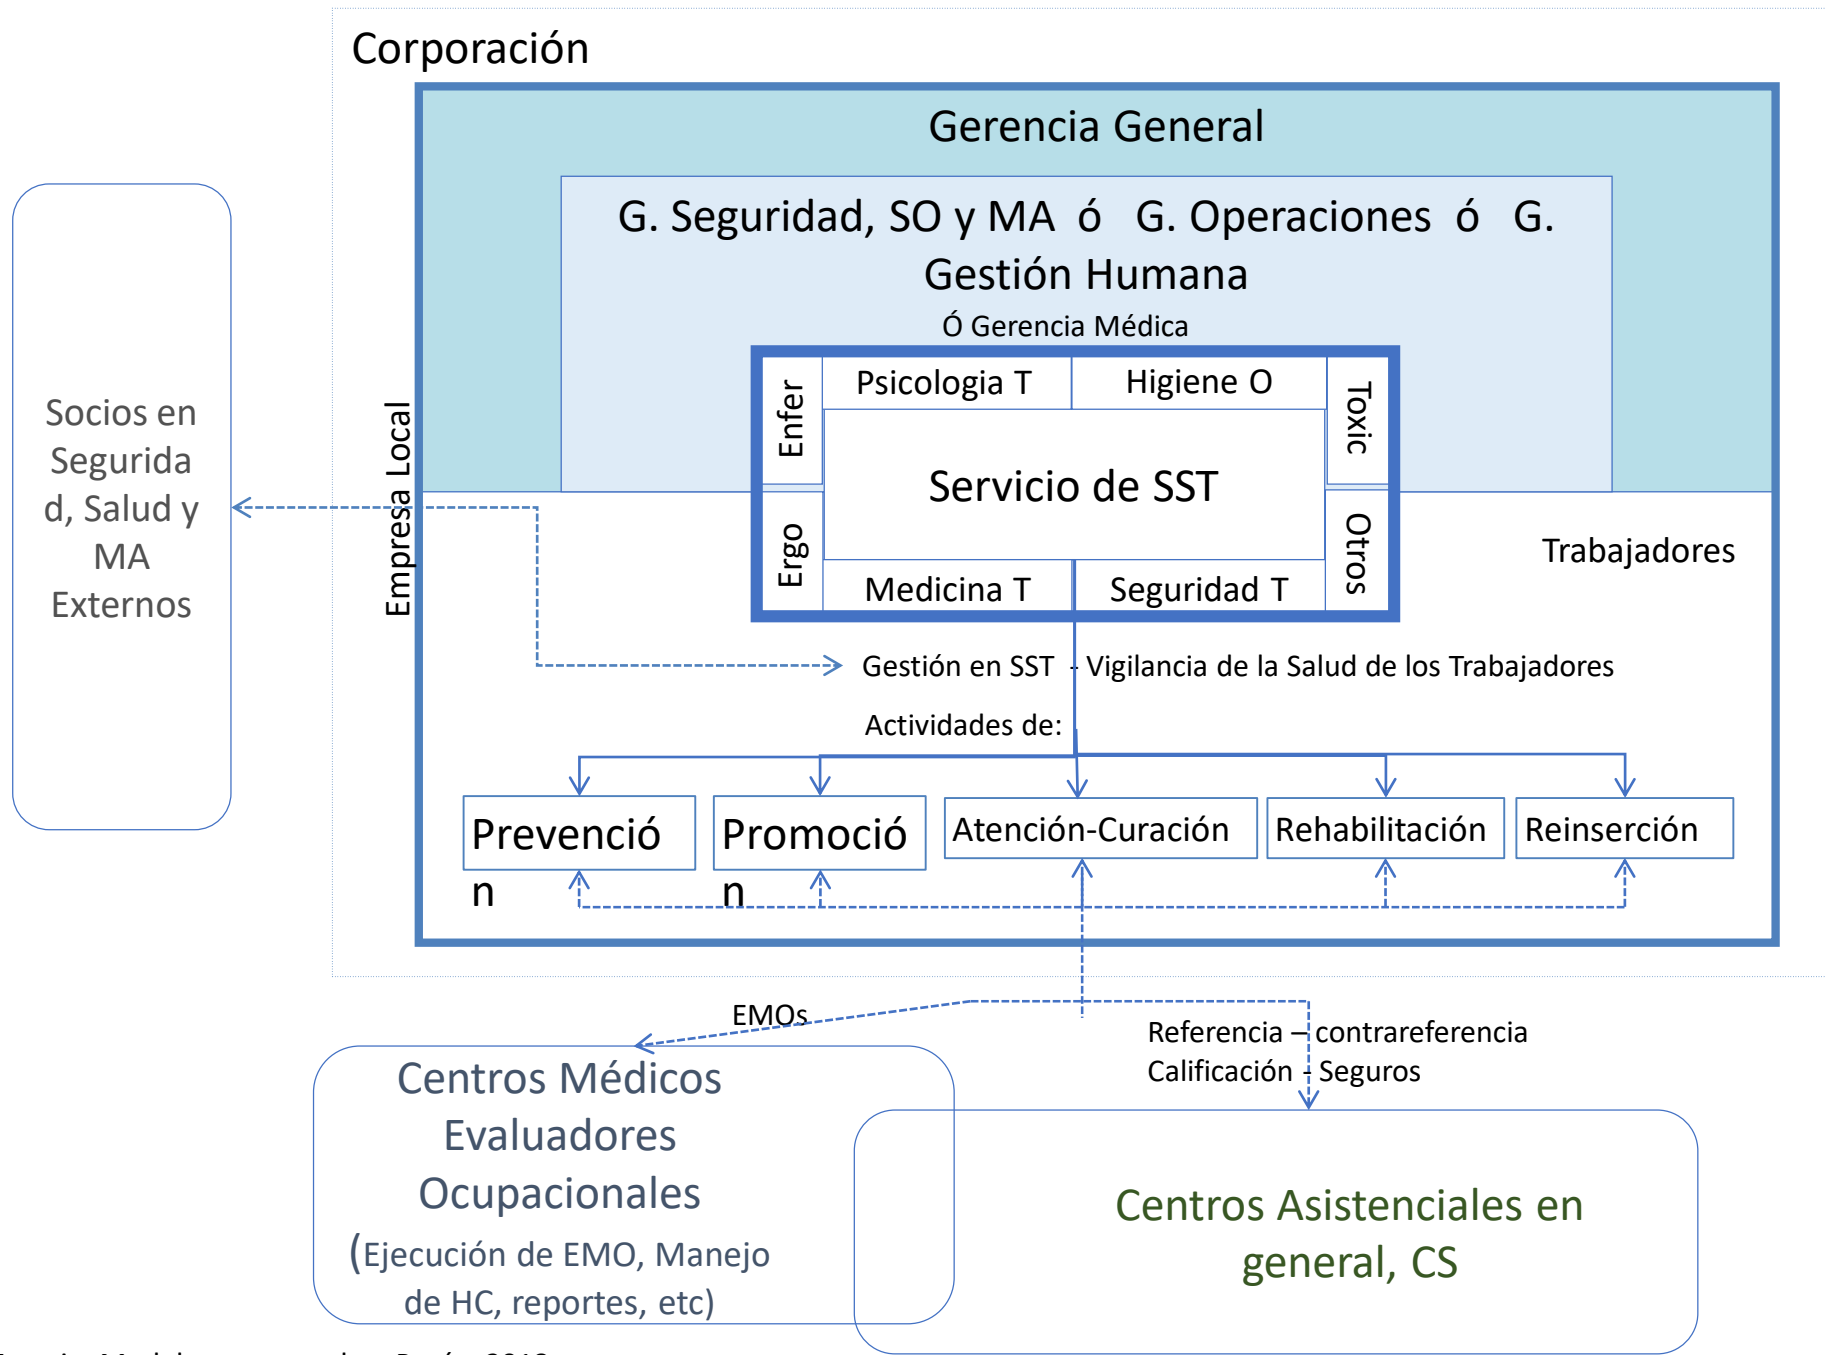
Corporación

Gerencia General

G. Seguridad, SO y MA ó G. Operaciones ó G. Gestión Humana

Ó Gerencia Médica

Enfer

Psicologia T

Higiene O

Toxic

Servicio de SST

Ergo

Medicina T

Seguridad T

Otros

Empresa Local

Trabajadores

Socios en Seguridad, Salud y MA Externos

Gestión en SST - Vigilancia de la Salud de los Trabajadores

Actividades de:

Prevención

Promoción

Atención-Curación

Rehabilitación

Reinserción

EMOs

Referencia – contrareferencia

Calificación - Seguros

Centros Médicos Evaluadores Ocupacionales (Ejecución de EMO, Manejo de HC, reportes, etc)

Centros Asistenciales en general, CS

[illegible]